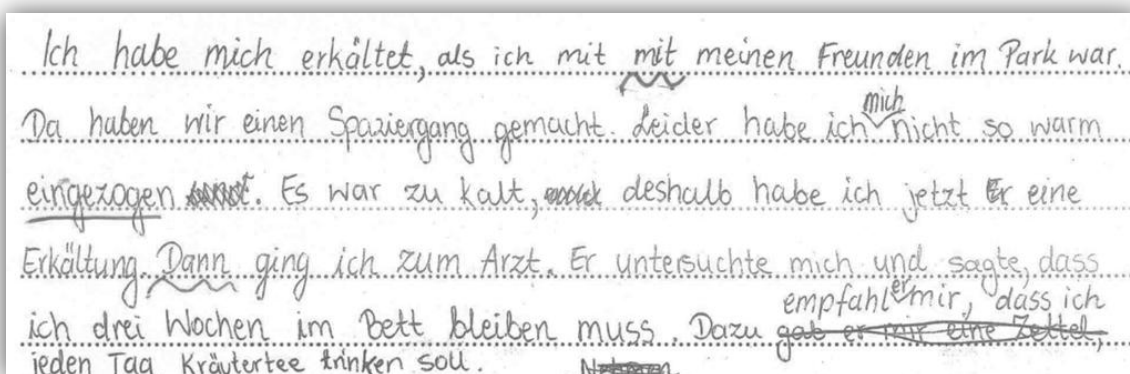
Ich habe mich erkältet, als ich mit mit meinen Freunden im Park war. Da haben wir einen Spaziergang gemacht. Leider habe ich mich nicht so warm eingezogen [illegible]. Es war zu kalt, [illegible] deshalb habe ich jetzt Er eine Erkältung. Dann ging ich zum Arzt. Er untersuchte mich und sagte, dass ich drei Wochen im Bett bleiben muss. Dazu gab er mir eine Zettel, empfahl er mir, dass ich jeden Tag Kräutertee trinken soll. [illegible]